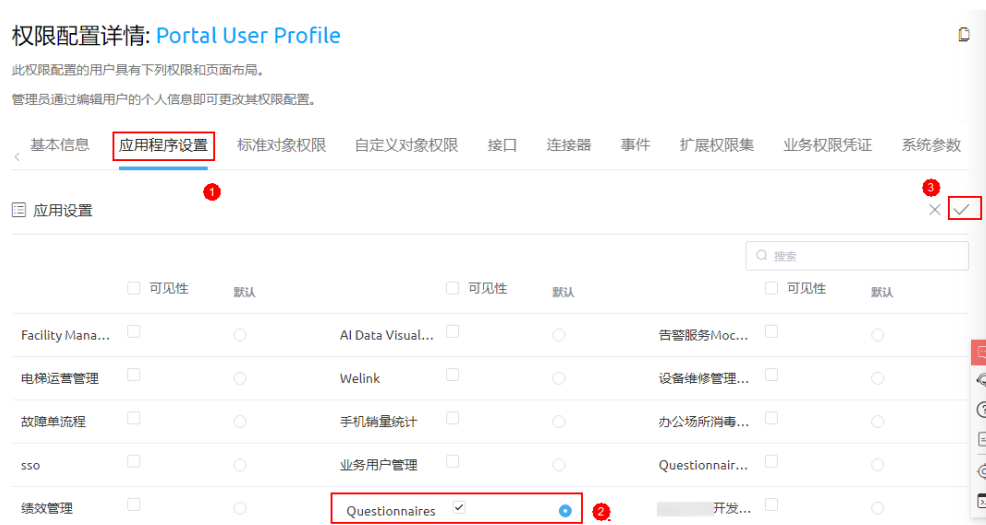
权限配置详情: Portal User Profile

此权限配置的用户具有下列权限和页面布局。

管理员通过编辑用户的个人信息即可更改其权限配置。

基本信息 应用程序设置 标准对象权限 自定义对象权限 接口 连接器 事件 扩展权限集 业务权限凭证 系统参数

1

3

应用设置

搜索

| | 可见性 | 默认 | | 可见性 | 默认 | | 可见性 | 默认 |
|---|---|---|---|---|---|---|---|---|
| Facility Mana... | | | AI Data Visual... | | | 告警服务Moc... | | |
| 电梯运营管理 | | | Welink | | | 设备维修管理... | | |
| 故障单流程 | | | 手机销量统计 | | | 办公场所消毒... | | |
| sso | | | 业务用户管理 | | | Questionnair... | | |
| 绩效管理 | | | Questionnaires | ✓ | | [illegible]开发... | | |

2